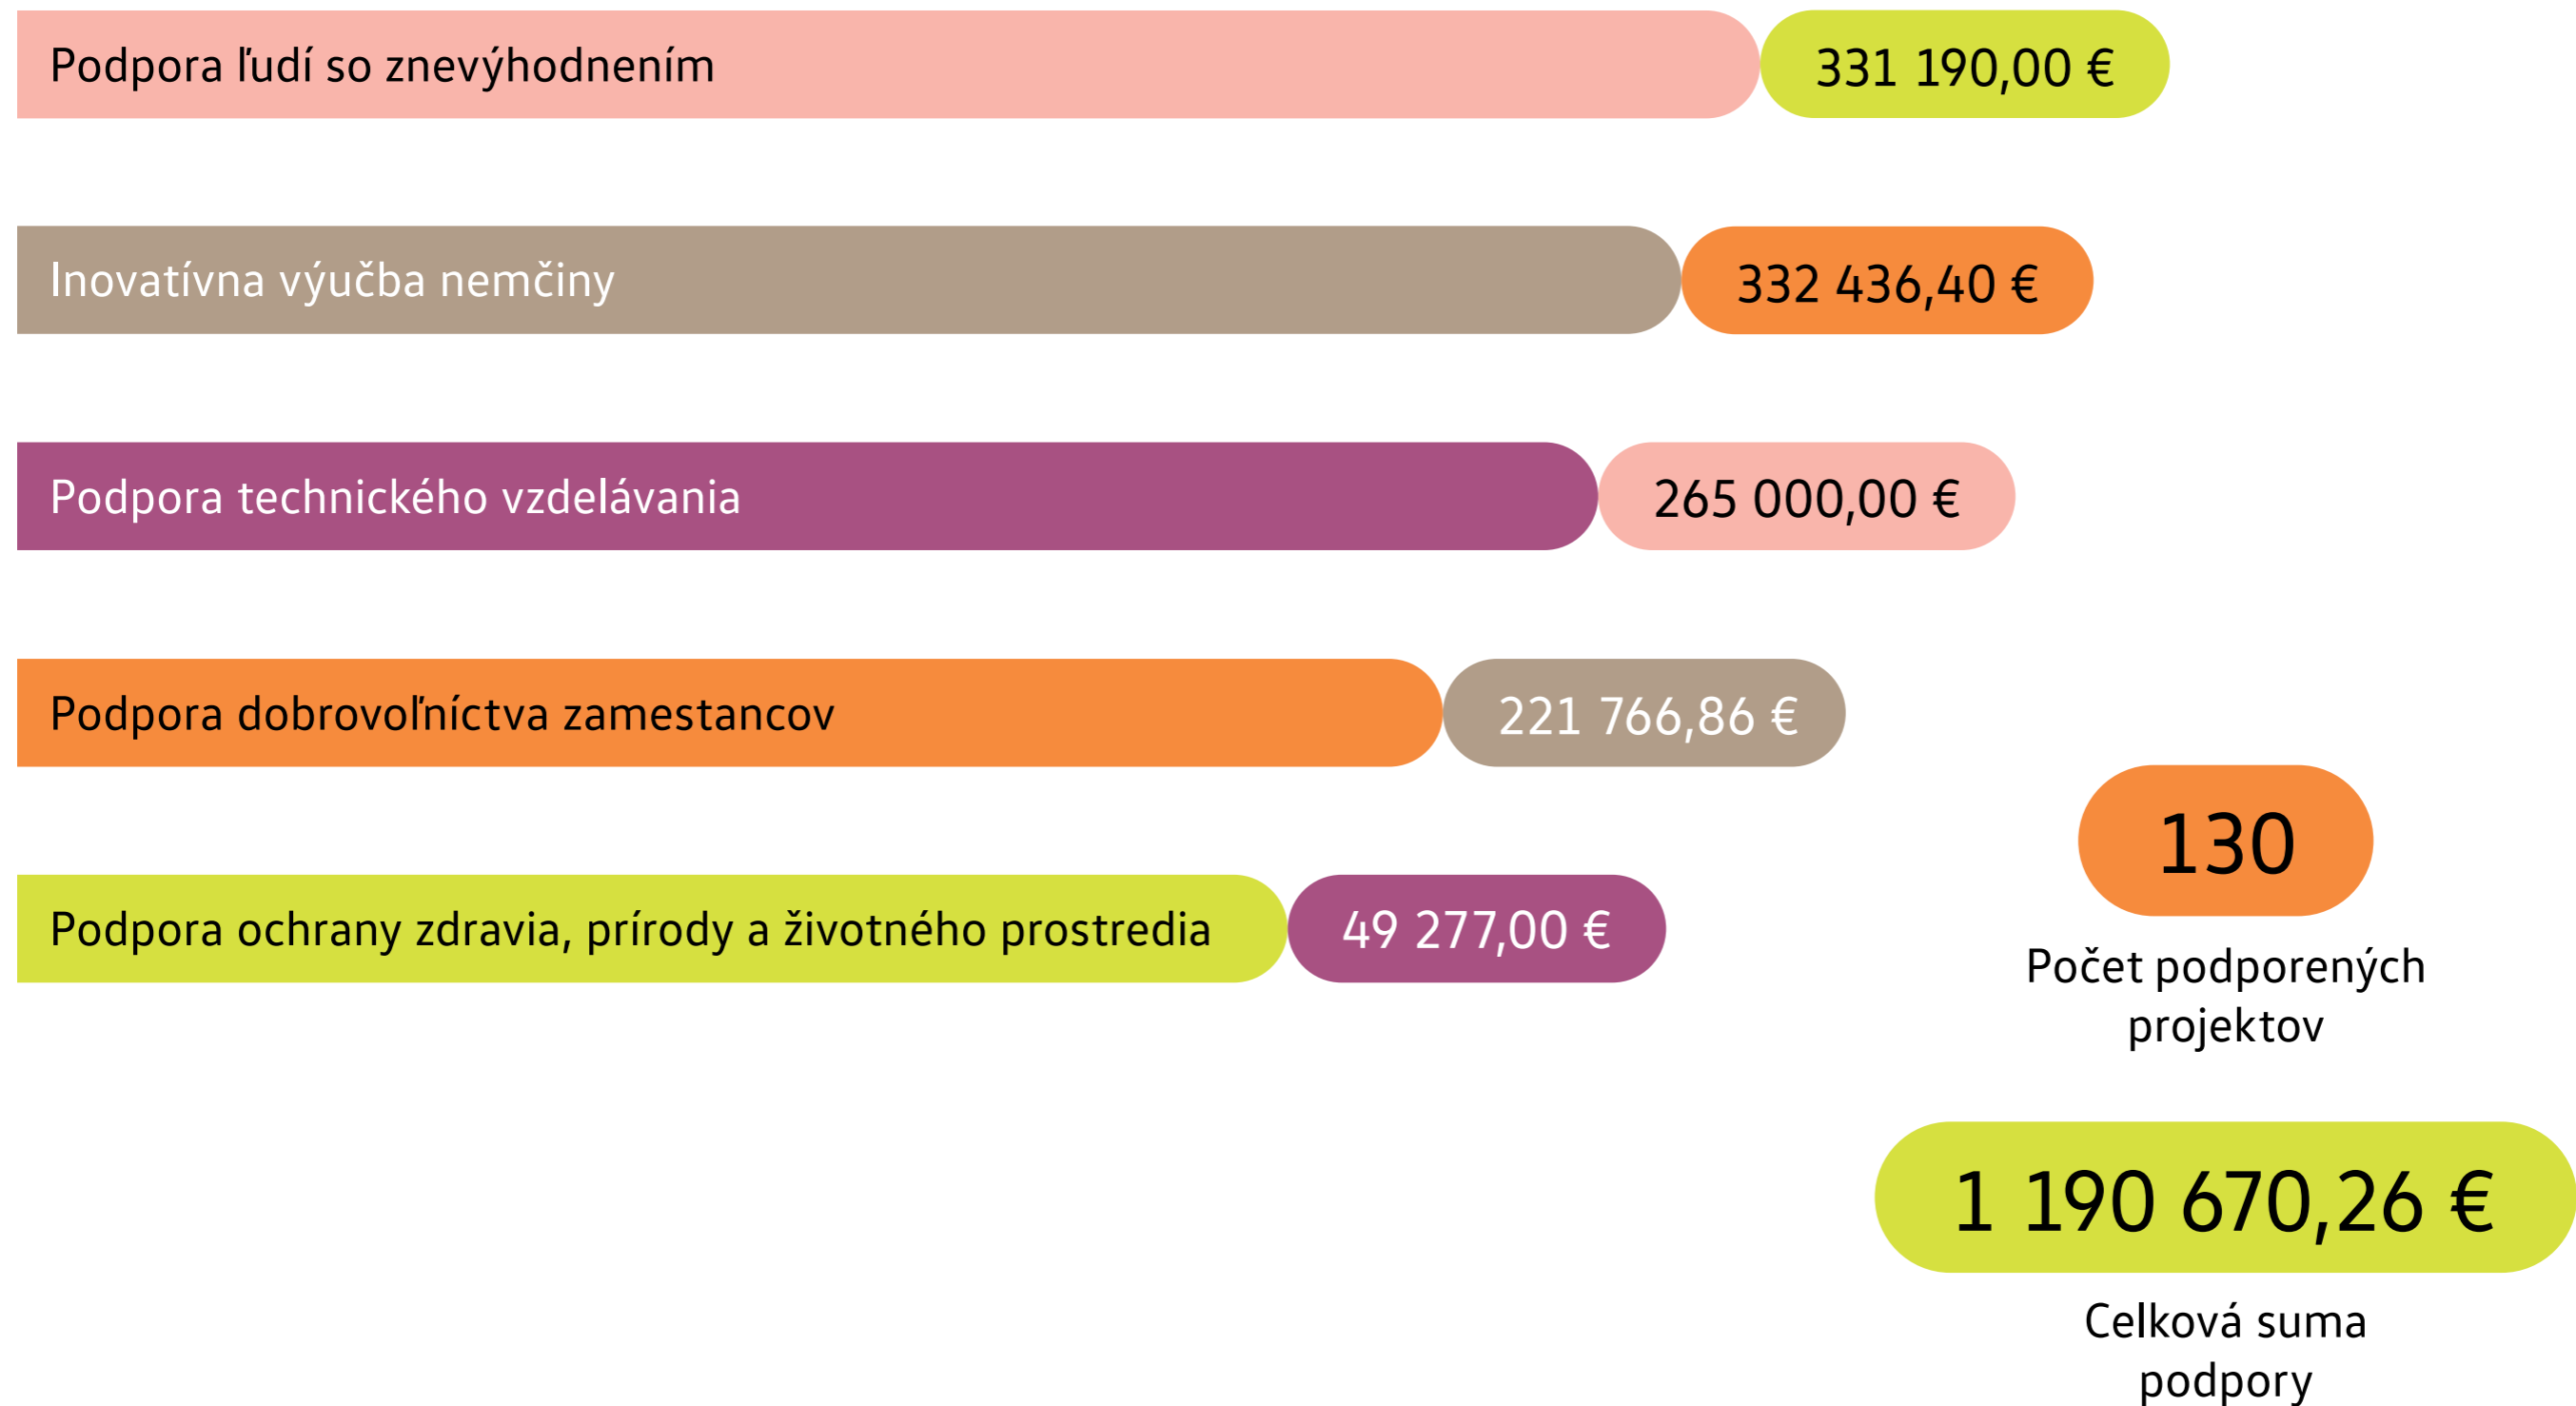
Podpora ľudí so znevýhodnením 331 190,00 €

Inovatívna výučba nemčiny 332 436,40 €

Podpora technického vzdelávania 265 000,00 €

Podpora dobrovoľníctva zamestancov 221 766,86 €

Podpora ochrany zdravia, prírody a životného prostredia 49 277,00 €

130

Počet podporených projektov

1 190 670,26 €

Celková suma podpory